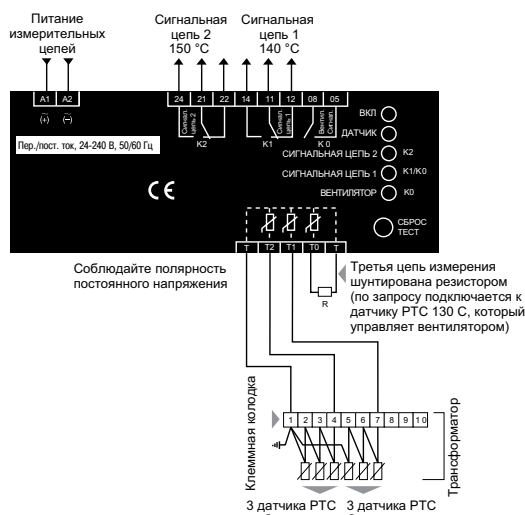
Питание измерительных цепей

Сигнальная цепь 2 150 °C

Сигнальная цепь 1 140 °C

A1 A2

(+) (−)

24 21 22 14 11 12 08 05

Сигнал цепь 2

Сигнал цепь 1

Вентил Сигнал

K2 K1 K 0

Пер./пост. ток, 24-240 В, 50/60 Гц

ВКЛ

ДАТЧИК

СИГНАЛЬНАЯ ЦЕПЬ 2 K2

СИГНАЛЬНАЯ ЦЕПЬ 1 K1/K0

ВЕНТИЛЯТОР K0

CE

СБРОС ТЕСТ

T T2 T1 T0 T

Соблюдайте полярность постоянного напряжения

Третья цепь измерения шунтирована резистором (по запросу подключается к датчику PTC 130 C, который управляет вентилятором)

R

Клеммная колодка

1 2 3 4 5 6 7 8 9 10

Трансформатор

3 датчика PTC 3 датчика PTC